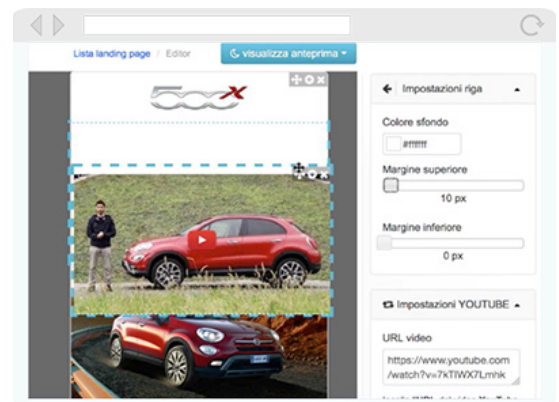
Lista landing page / Editor

visualizza anteprima

500X

Impostazioni riga

Colore sfondo

#ffffff

Margine superiore

10 px

Margine inferiore

0 px

Impostazioni YOUTUBE

URL video

https://www.youtube.com/watch?v=7kTIWX7Lmhk

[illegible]